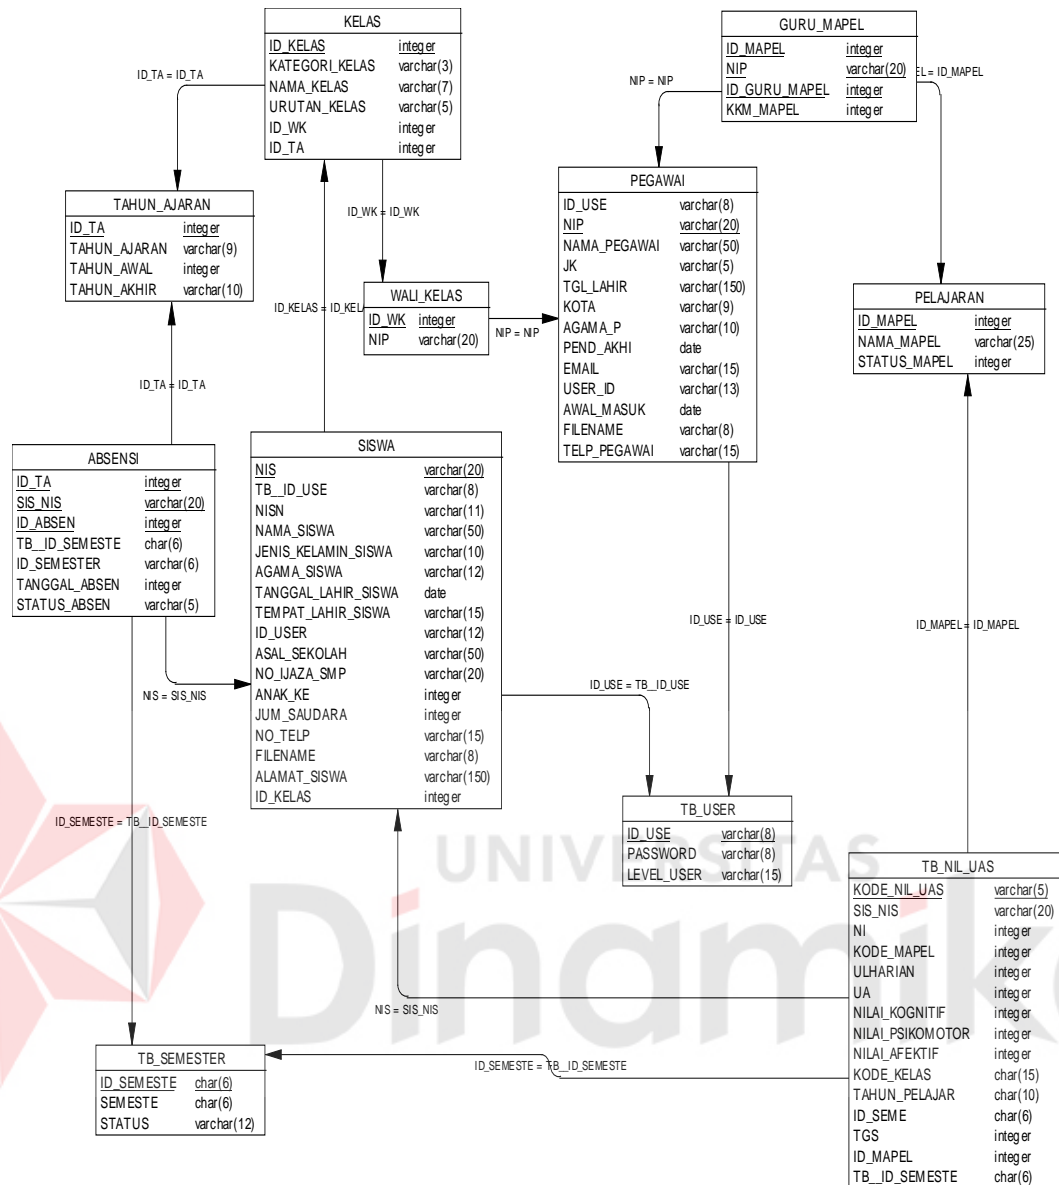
KELAS

| ID_KELAS | integer |
|---|---|
| KATEGORI_KELAS | varchar(3) |
| NAMA_KELAS | varchar(7) |
| URUTAN_KELAS | varchar(5) |
| ID_WK | integer |
| ID_TA | integer |

GURU_MAPEL

| ID_MAPEL | integer |
|---|---|
| NIP | varchar(20) |
| ID_GURU_MAPEL | integer |
| KKM_MAPEL | integer |

ID_TA = ID_TA

NIP = NIP

EL = ID_MAPEL

TAHUN_AJARAN

| ID_TA | integer |
|---|---|
| TAHUN_AJARAN | varchar(9) |
| TAHUN_AWAL | integer |
| TAHUN_AKHIR | varchar(10) |

ID_WK = ID_WK

PEGAWAI

| ID_USE | varchar(8) |
|---|---|
| NIP | varchar(20) |
| NAMA_PEGAWAI | varchar(50) |
| JK | varchar(5) |
| TGL_LAHIR | varchar(150) |
| KOTA | varchar(9) |
| AGAMA_P | varchar(10) |
| PEND_AKHI | date |
| EMAIL | varchar(15) |
| USER_ID | varchar(13) |
| AWAL_MASUK | date |
| FILENAME | varchar(8) |
| TELP_PEGAWAI | varchar(15) |

WALI_KELAS

| ID_WK | integer |
|---|---|
| NIP | varchar(20) |

ID_KELAS = ID_KEL

NIP = NIP

PELAJARAN

| ID_MAPEL | integer |
|---|---|
| NAMA_MAPEL | varchar(25) |
| STATUS_MAPEL | integer |

ID_TA = ID_TA

ABSENSI

| ID_TA | integer |
|---|---|
| SIS_NIS | varchar(20) |
| ID_ABSEN | integer |
| TB__ID_SEMESTE | char(6) |
| ID_SEMESTER | varchar(6) |
| TANGGAL_ABSEN | integer |
| STATUS_ABSEN | varchar(5) |

SISWA

| NIS | varchar(20) |
|---|---|
| TB__ID_USE | varchar(8) |
| NISN | varchar(11) |
| NAMA_SISWA | varchar(50) |
| JENIS_KELAMIN_SISWA | varchar(10) |
| AGAMA_SISWA | varchar(12) |
| TANGGAL_LAHIR_SISWA | date |
| TEMPAT_LAHIR_SISWA | varchar(15) |
| ID_USER | varchar(12) |
| ASAL_SEKOLAH | varchar(50) |
| NO_IJAZA_SMP | varchar(20) |
| ANAK_KE | integer |
| JUM_SAUDARA | integer |
| NO_TELP | varchar(15) |
| FILENAME | varchar(8) |
| ALAMAT_SISWA | varchar(150) |
| ID_KELAS | integer |

ID_USE = ID_USE

ID_MAPEL = ID_MAPEL

NIS = SIS_NIS

ID_USE = TB__ID_USE

ID_SEMESTE = TB__ID_SEMESTE

TB_USER

| ID_USE | varchar(8) |
|---|---|
| PASSWORD | varchar(8) |
| LEVEL_USER | varchar(15) |

UNIVERSITAS

Dinamika

TB_NIL_UAS

| KODE_NIL_UAS | varchar(5) |
|---|---|
| SIS_NIS | varchar(20) |
| NI | integer |
| KODE_MAPEL | integer |
| ULHARIAN | integer |
| UA | integer |
| NILAI_KOGNITIF | integer |
| NILAI_PSIKOMOTOR | integer |
| NILAI_AFEKTIF | integer |
| KODE_KELAS | char(15) |
| TAHUN_PELAJAR | char(10) |
| ID_SEME | char(6) |
| TGS | integer |
| ID_MAPEL | integer |
| TB__ID_SEMESTE | char(6) |

NIS = SIS_NIS

TB_SEMESTER

| ID_SEMESTE | char(6) |
|---|---|
| SEMESTE | char(6) |
| STATUS | varchar(12) |

ID_SEMESTE = TB__ID_SEMESTE